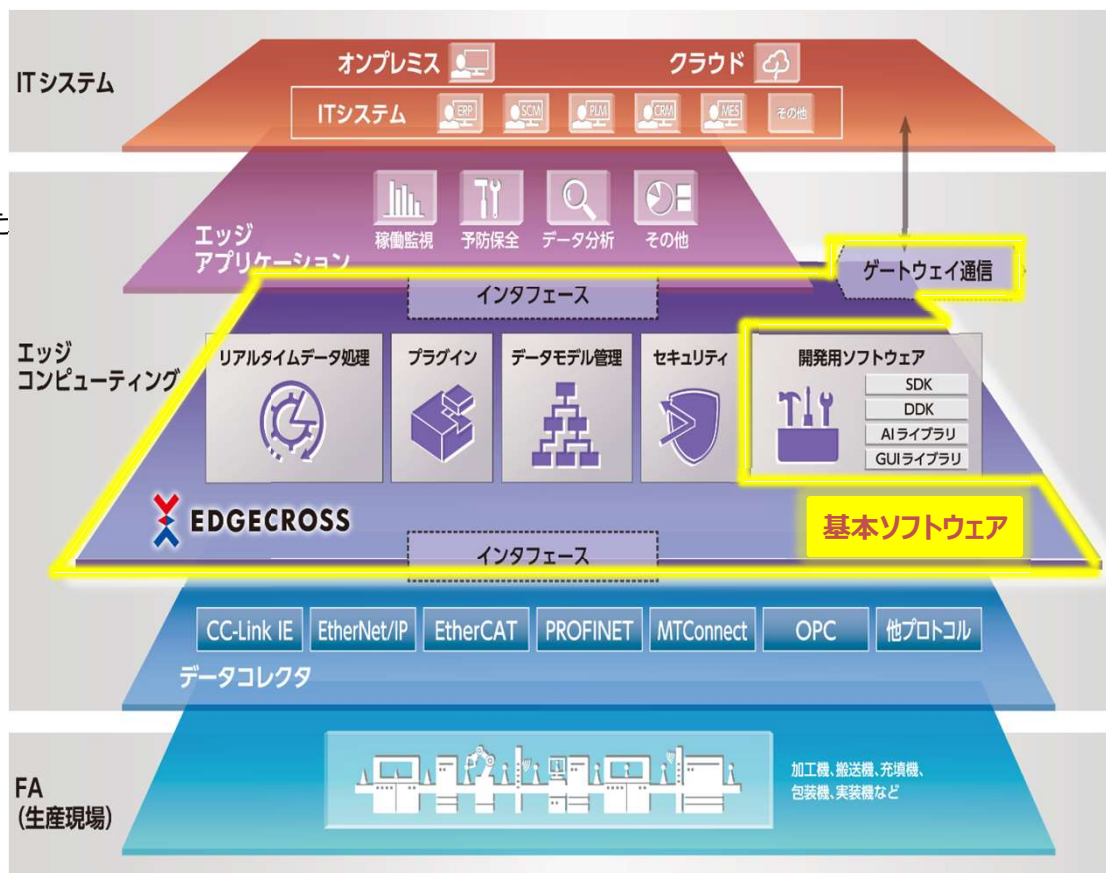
ITシステム

オンプレミス

クラウド

ITシステム ERP SCM PLM CRM MES その他

エッジ
アプリケーション

稼働監視 予防保全 データ分析 その他

ゲートウェイ通信

インタフェース

エッジ
コンピューティング

リアルタイムデータ処理

プラグイン

データモデル管理

セキュリティ

開発用ソフトウェア

SDK
DDK
AIライブラリ
GUIライブラリ

EDGECROSS

基本ソフトウェア

インタフェース

CC-Link IE | EtherNet/IP | EtherCAT | PROFINET | MTConnect | OPC | 他プロトコル

データコレクタ

FA
(生産現場)

加工機、搬送機、充填機、
包装機、実装機など